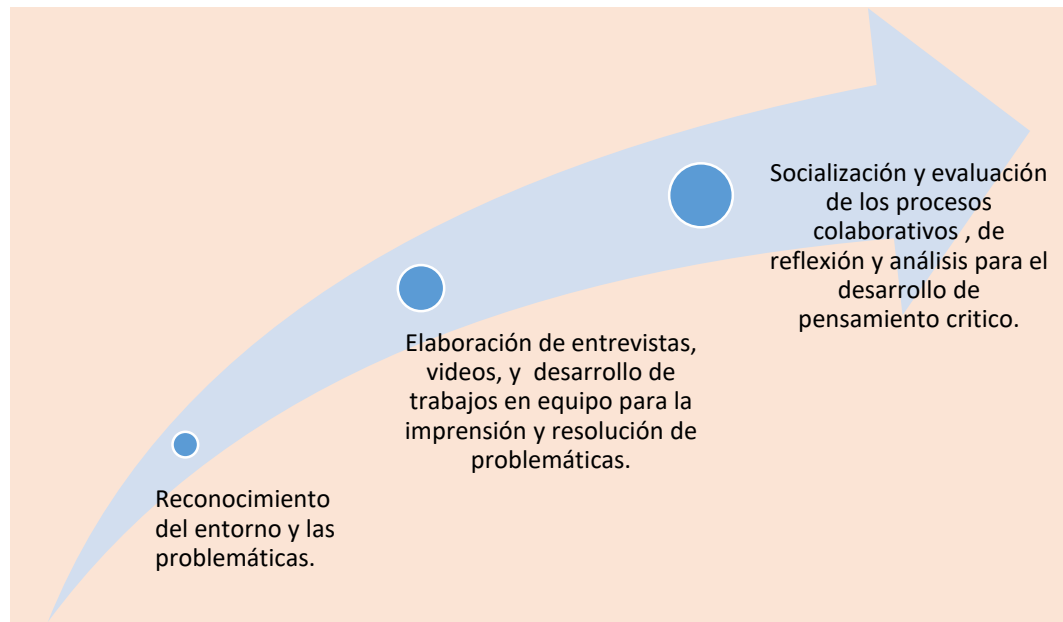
Reconocimiento del entorno y las problemáticas.

Elaboración de entrevistas, videos, y desarrollo de trabajos en equipo para la imprensión y resolución de problemáticas.

Socialización y evaluación de los procesos colaborativos , de reflexión y análisis para el desarrollo de pensamiento critico.